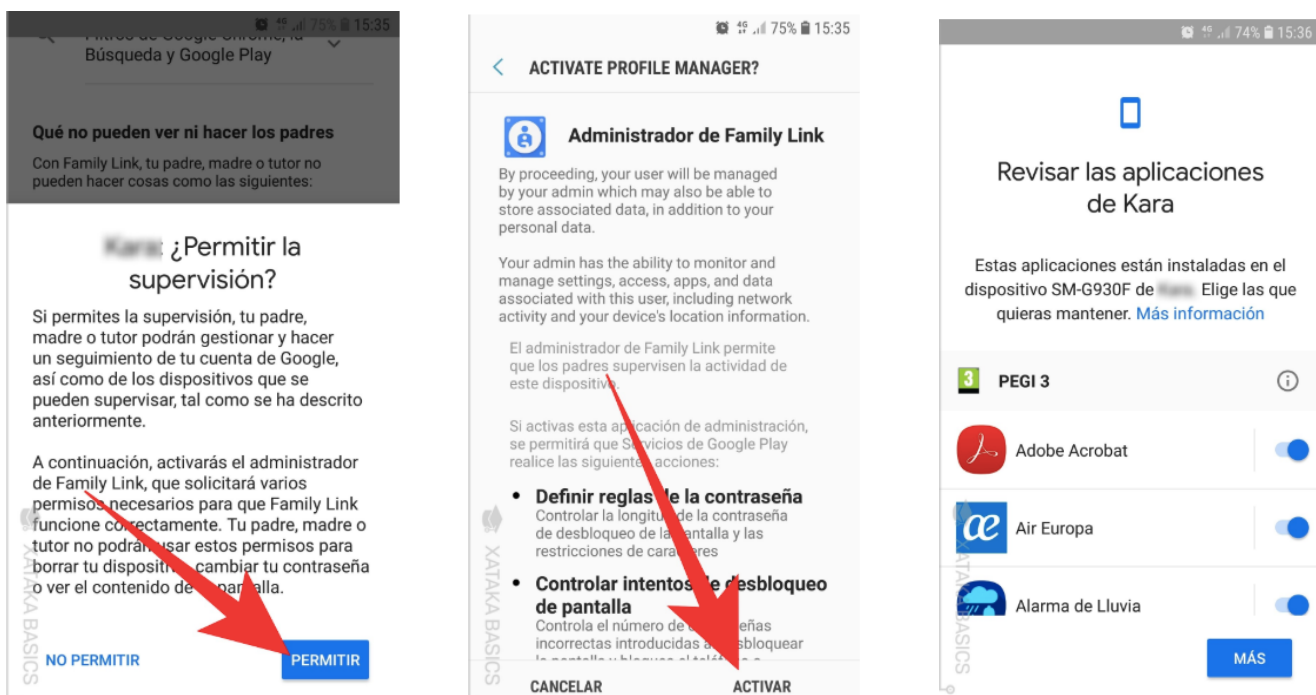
4G 75% 15:35

Filtros de Google Chrome, la Búsqueda y Google Play

Qué no pueden ver ni hacer los padres

Con Family Link, tu padre, madre o tutor no pueden hacer cosas como las siguientes:

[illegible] ¿Permitir la supervisión?

Si permites la supervisión, tu padre, madre o tutor podrán gestionar y hacer un seguimiento de tu cuenta de Google, así como de los dispositivos que se pueden supervisar, tal como se ha descrito anteriormente.

A continuación, activarás el administrador de Family Link, que solicitará varios permisos necesarios para que Family Link funcione correctamente. Tu padre, madre o tutor no podrán usar estos permisos para borrar tu dispositivo, cambiar tu contraseña o ver el contenido de tu pantalla.

XATAKA BASICS

NO PERMITIR

PERMITIR

4G 75% 15:35

ACTIVATE PROFILE MANAGER?

Administrador de Family Link

By proceeding, your user will be managed by your admin which may also be able to store associated data, in addition to your personal data.

Your admin has the ability to monitor and manage settings, access, apps, and data associated with this user, including network activity and your device's location information.

El administrador de Family Link permite que los padres supervisen la actividad de este dispositivo.

Si activas esta aplicación de administración, se permitirá que Servicios de Google Play realice las siguientes acciones:

• Definir reglas de la contraseña
Controlar la longitud de la contraseña de desbloqueo de la pantalla y las restricciones de caracteres

• Controlar intentos de desbloqueo de pantalla
Controla el número de contraseñas incorrectas introducidas al desbloquear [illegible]

XATAKA BASICS

CANCELAR

ACTIVAR

4G 74% 15:36

Revisar las aplicaciones de Kara

Estas aplicaciones están instaladas en el dispositivo SM-G930F de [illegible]. Elige las que quieras mantener. Más información

3 PEGI 3

Adobe Acrobat

Air Europa

Alarma de Lluvia

XATAKA BASICS

MÁS